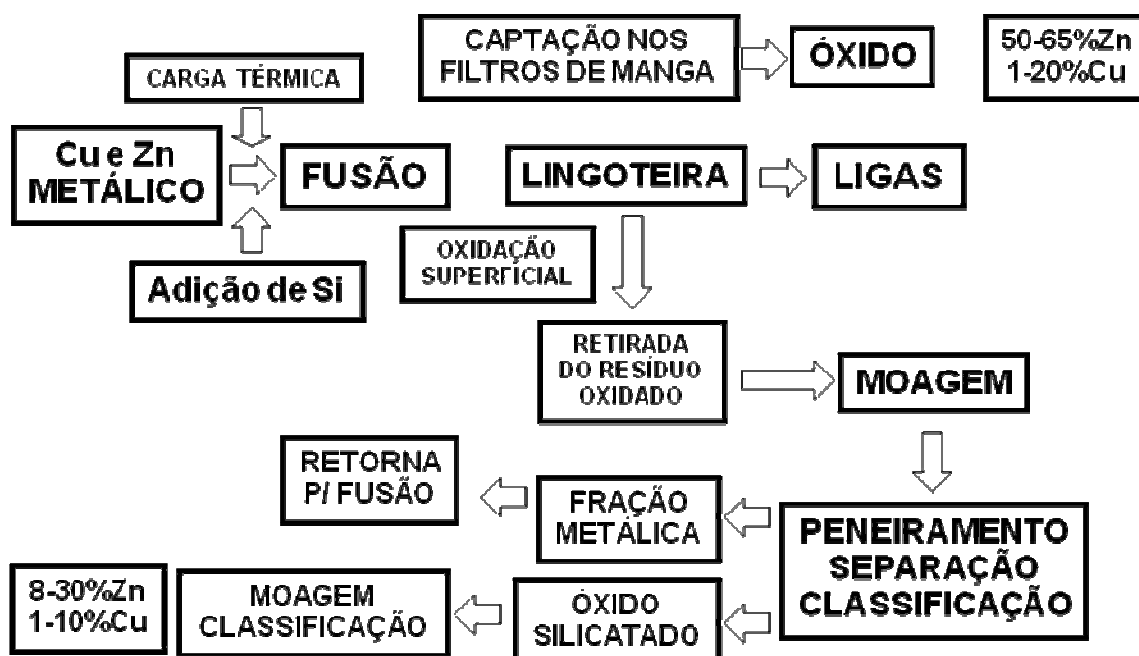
CAPTAÇÃO NOS FILTROS DE MANGA

ÓXIDO

50-65%Zn
1-20%Cu

CARGA TÉRMICA

Cu e Zn METÁLICO

FUSÃO

LINGOTEIRA

LIGAS

Adição de Si

OXIDAÇÃO SUPERFICIAL

RETIRADA DO RESÍDUO OXIDADO

MOAGEM

RETORNA P/ FUSÃO

FRAÇÃO METÁLICA

PENEIRAMENTO SEPARAÇÃO CLASSIFICAÇÃO

8-30%Zn
1-10%Cu

MOAGEM CLASSIFICAÇÃO

ÓXIDO SILICATADO